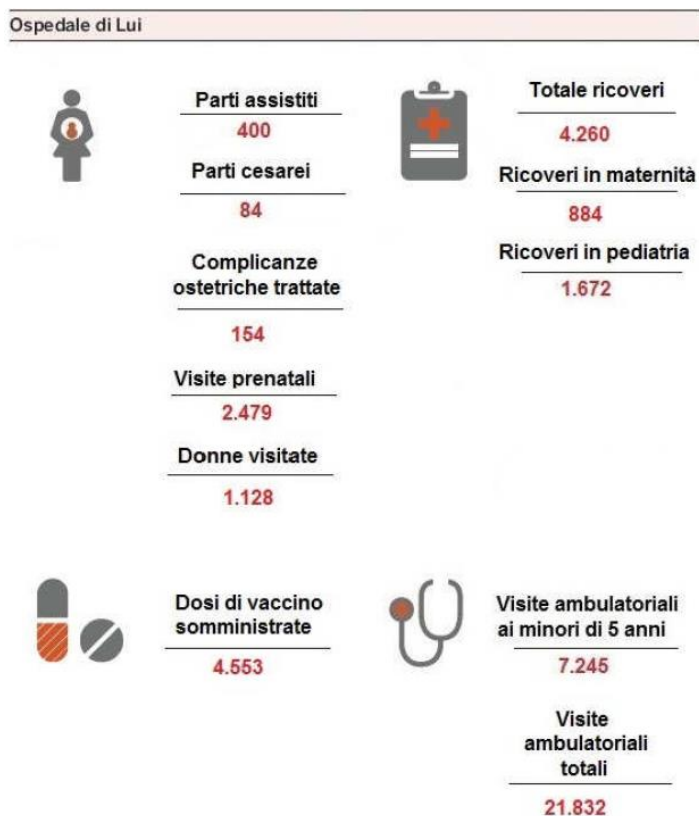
Ospedale di Lui

Parti assistiti
400

Parti cesarei
84

Complicanze ostetriche trattate
154

Visite prenatali
2.479

Donne visitate
1.128

Totale ricoveri
4.260

Ricoveri in maternità
884

Ricoveri in pediatria
1.672

Dosi di vaccino somministrate
4.553

Visite ambulatoriali ai minori di 5 anni
7.245

Visite ambulatoriali totali
21.832